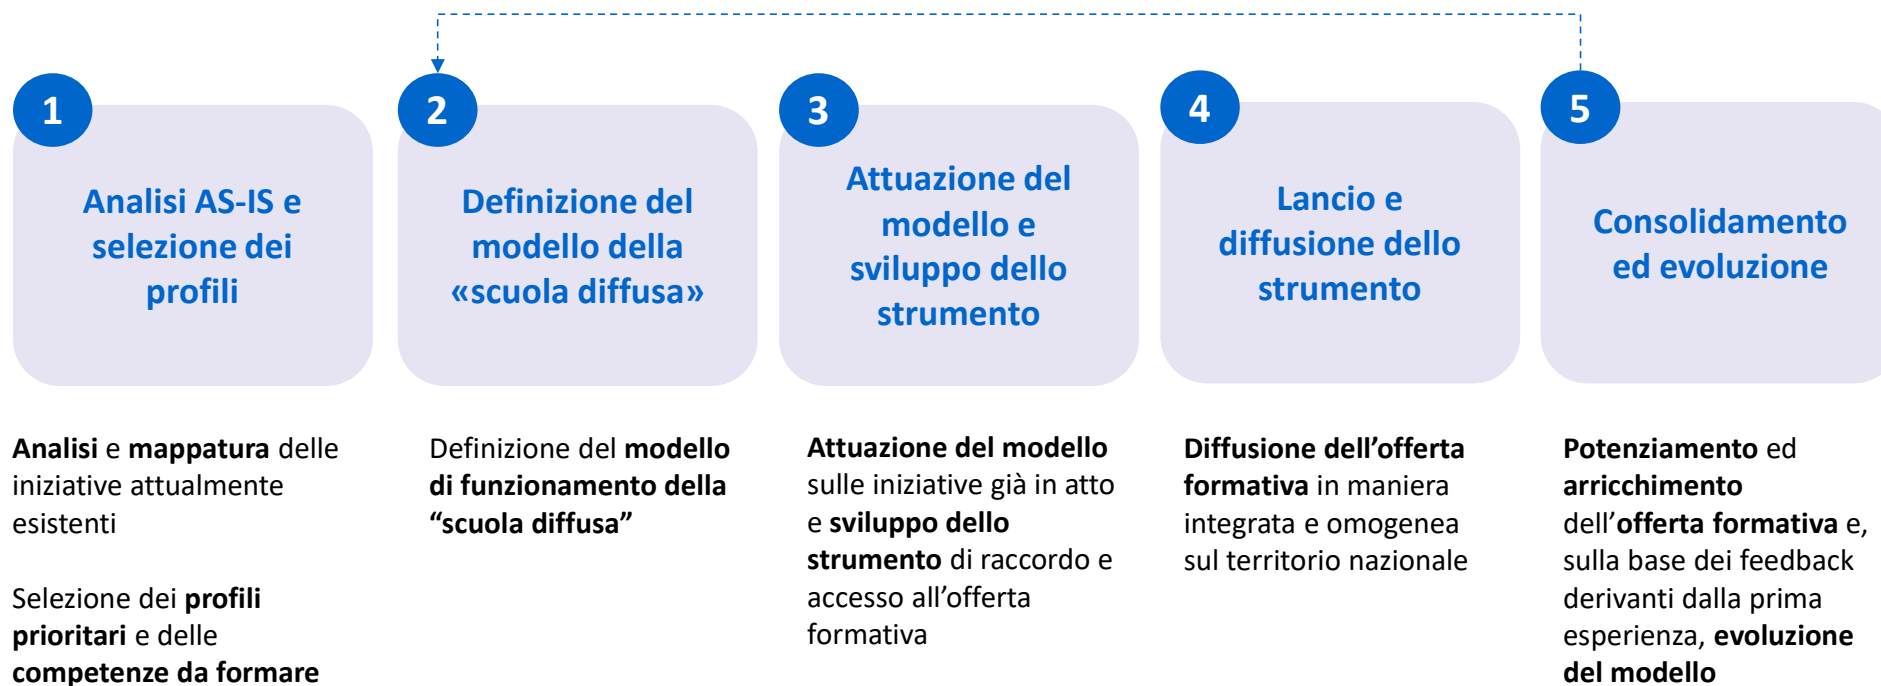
1

Analisi AS-IS e selezione dei profili

2

Definizione del modello della «scuola diffusa»

3

Attuazione del modello e sviluppo dello strumento

4

Lancio e diffusione dello strumento

5

Consolidamento ed evoluzione

Analisi e mappatura delle iniziative attualmente esistenti

Selezione dei profili prioritari e delle competenze da formare

Definizione del modello di funzionamento della “scuola diffusa”

Attuazione del modello sulle iniziative già in atto e sviluppo dello strumento di raccordo e accesso all’offerta formativa

Diffusione dell’offerta formativa in maniera integrata e omogenea sul territorio nazionale

Potenziamento ed arricchimento dell’offerta formativa e, sulla base dei feedback derivanti dalla prima esperienza, evoluzione del modello